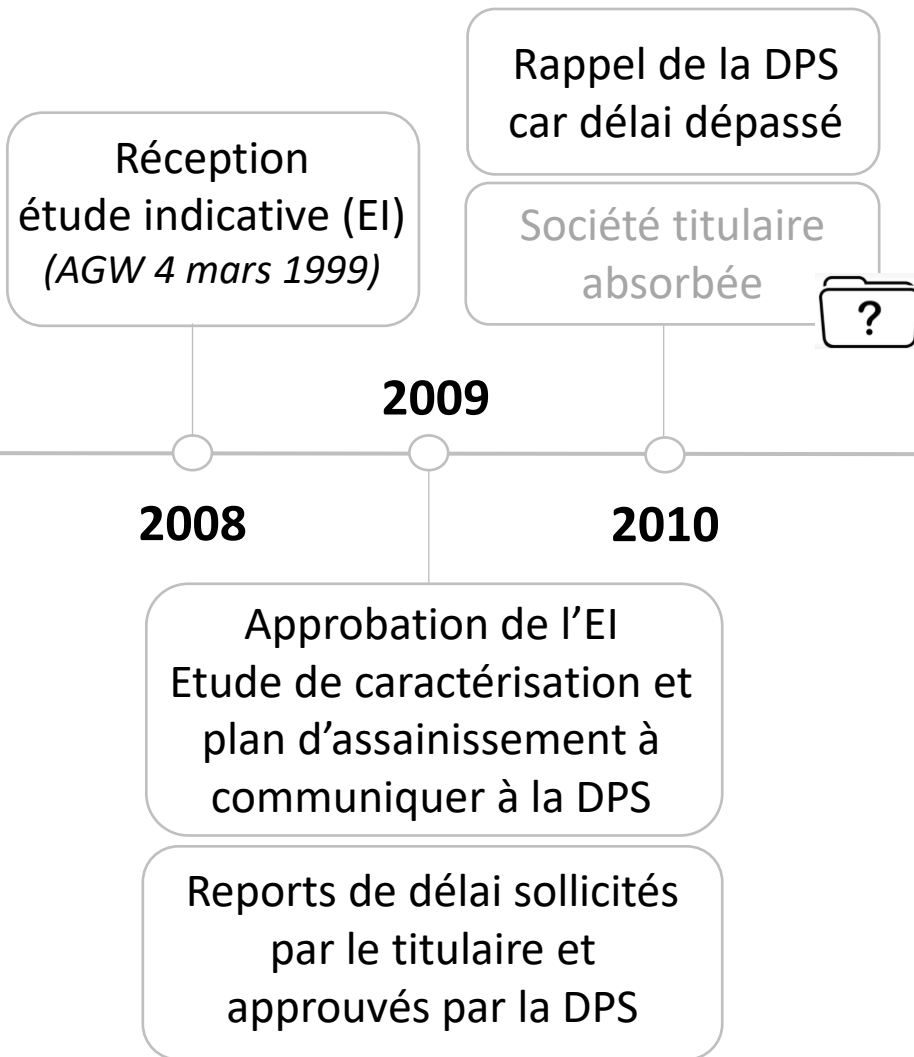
Réception
étude indicative (EI)
*(AGW 4 mars 1999)*

Rappel de la DPS car délai dépassé

Société titulaire absorbée

?

2009

2008

2010

Approbation de l'EI
Etude de caractérisation et plan d'assainissement à communiquer à la DPS

Reports de délai sollicités par le titulaire et approuvés par la DPS